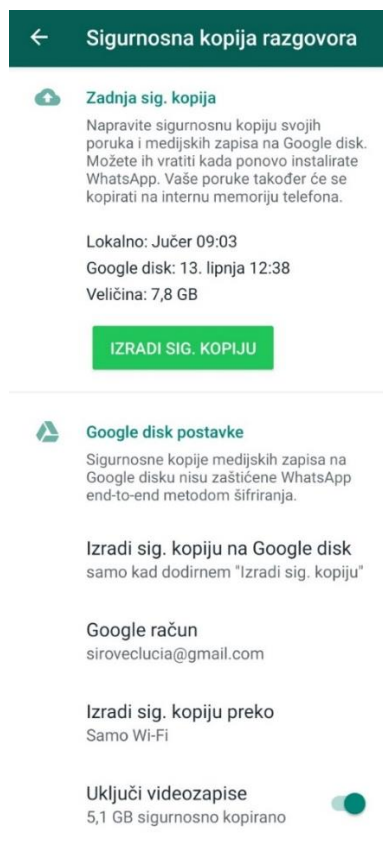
Sigurnosna kopija razgovora

Zadnja sig. kopija

Napravite sigurnosnu kopiju svojih poruka i medijskih zapisa na Google disk. Možete ih vratiti kada ponovo instalirate WhatsApp. Vaše poruke također će se kopirati na internu memoriju telefona.

Lokalno: Jučer 09:03

Google disk: 13. lipnja 12:38

Veličina: 7,8 GB

IZRADI SIG. KOPIJU

Google disk postavke

Sigurnosne kopije medijskih zapisa na Google disku nisu zaštićene WhatsApp end-to-end metodom šifriranja.

Izradi sig. kopiju na Google disk
samo kad dodirnem "Izradi sig. kopiju"

Google račun
siroveclucia@gmail.com

Izradi sig. kopiju preko
Samo Wi-Fi

Uključi videozapise
5,1 GB sigurnosno kopirano